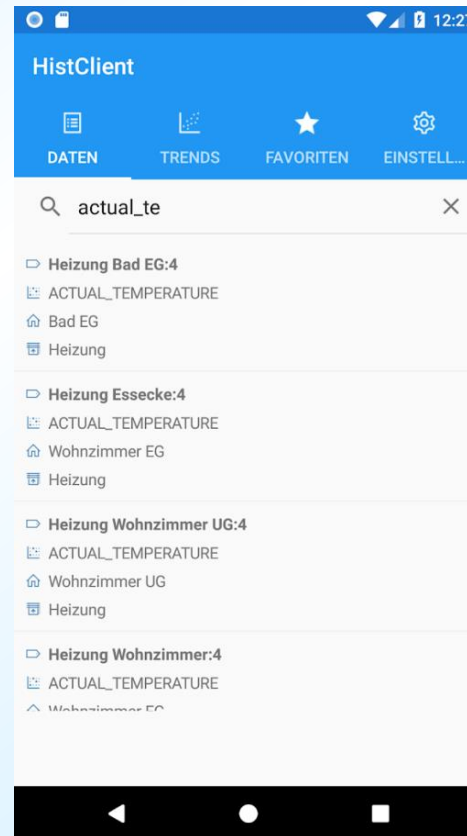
12:27

HistClient

DATEN TRENDS FAVORITEN EINSTELL...

actual_te

Heizung Bad EG:4
ACTUAL_TEMPERATURE
Bad EG
Heizung

Heizung Essecke:4
ACTUAL_TEMPERATURE
Wohnzimmer EG
Heizung

Heizung Wohnzimmer UG:4
ACTUAL_TEMPERATURE
Wohnzimmer UG
Heizung

Heizung Wohnzimmer:4
ACTUAL_TEMPERATURE
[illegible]